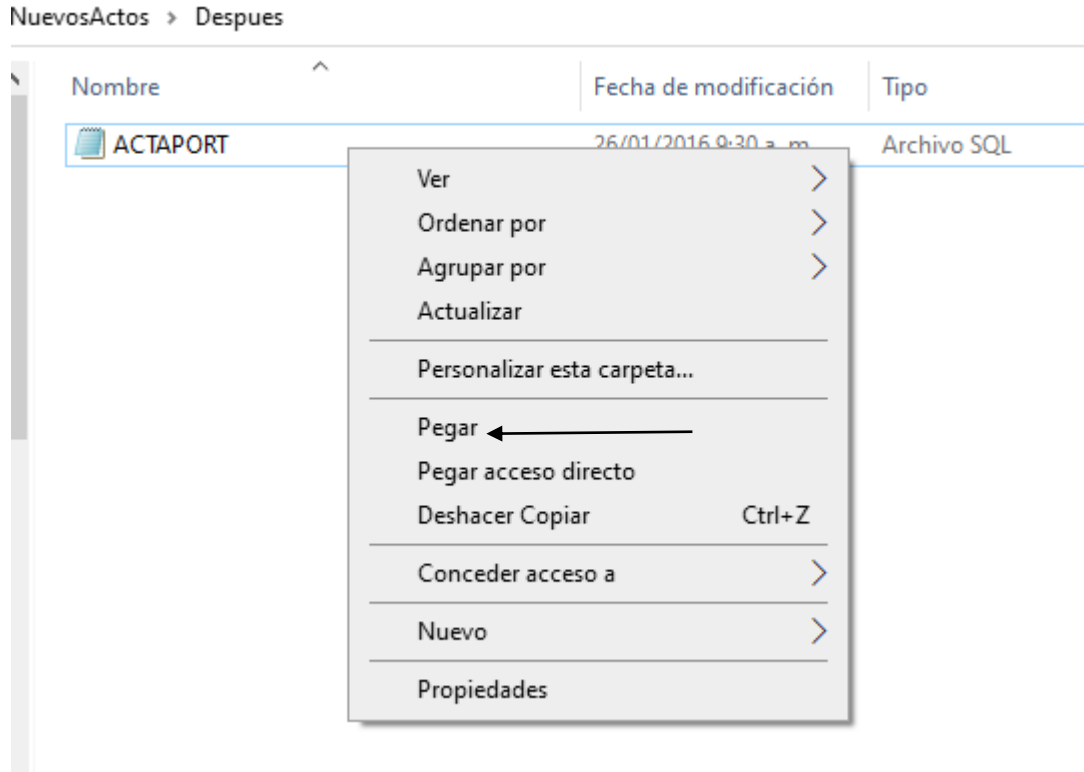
NuevosActos > Despues

| Nombre | Fecha de modificación | Tipo |
|---|---|---|
| ACTAPORT | 26/01/2016 9:30 a. m. | Archivo SQL |

Ver
Ordenar por
Agrupar por
Actualizar
Personalizar esta carpeta...
Pegar
Pegar acceso directo
Deshacer Copiar Ctrl+Z
Conceder acceso a
Nuevo
Propiedades